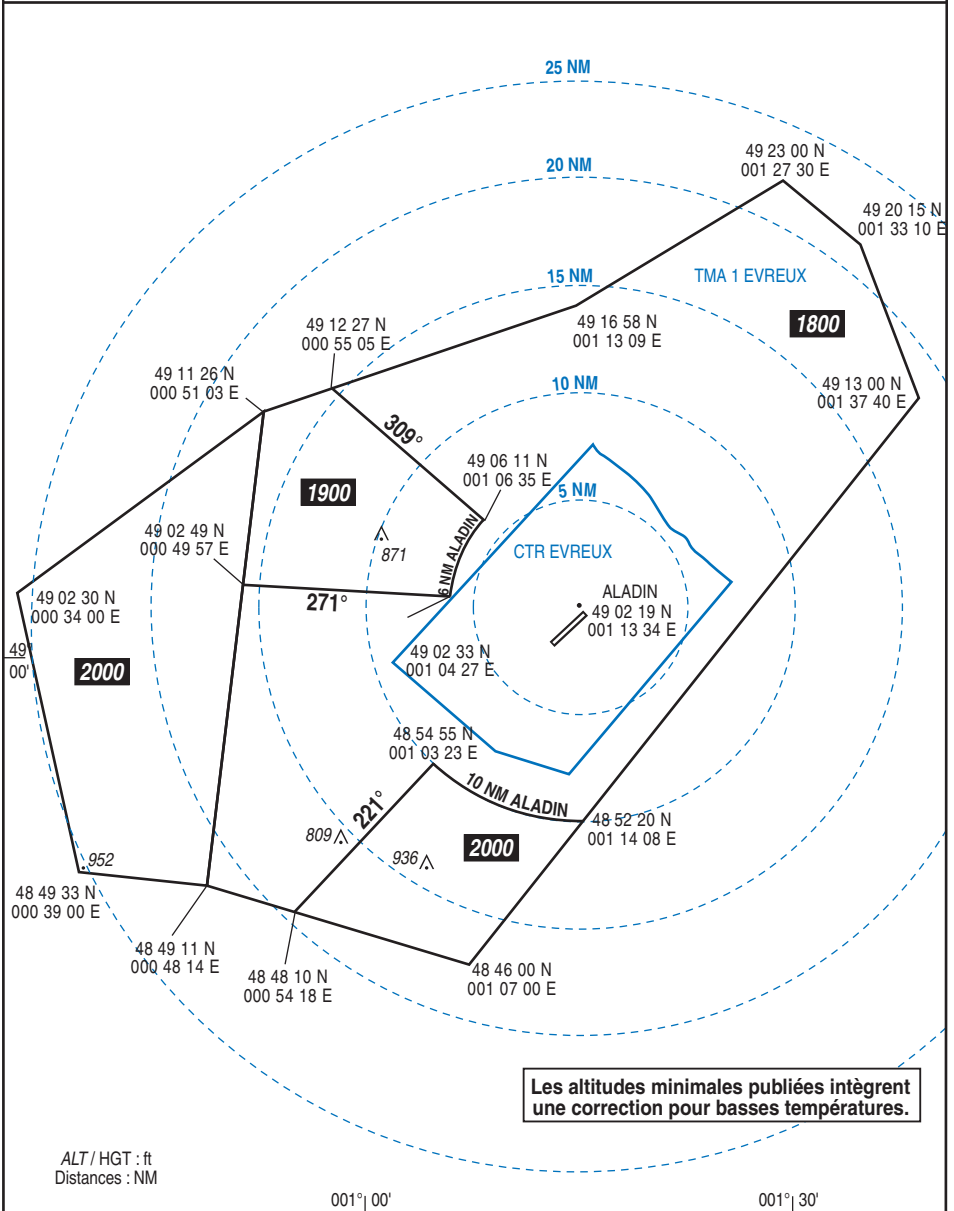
25 NM

20 NM

49 23 00 N
001 27 30 E

49 20 15 N
001 33 10 E

15 NM

TMA 1 EVREUX

1800

49 12 27 N
000 55 05 E

49 16 58 N
001 13 09 E

10 NM

49 11 26 N
000 51 03 E

49 13 00 N
001 37 40 E

309°

49 06 11 N
001 06 35 E

5 NM

1900

49 02 49 N
000 49 57 E

871

6 NM ALADIN

CTR EVREUX

49 02 30 N
000 34 00 E

271°

ALADIN
49 02 19 N
001 13 34 E

49°
00'

2000

49 02 33 N
001 04 27 E

48 54 55 N
001 03 23 E

10 NM ALADIN

221°

48 52 20 N
001 14 08 E

809

936

2000

952

48 49 33 N
000 39 00 E

48 49 11 N
000 48 14 E

48 48 10 N
000 54 18 E

48 46 00 N
001 07 00 E

Les altitudes minimales publiées intègrent une correction pour basses températures.

ALT / HGT : ft
Distances : NM

001° 00'

001° 30'